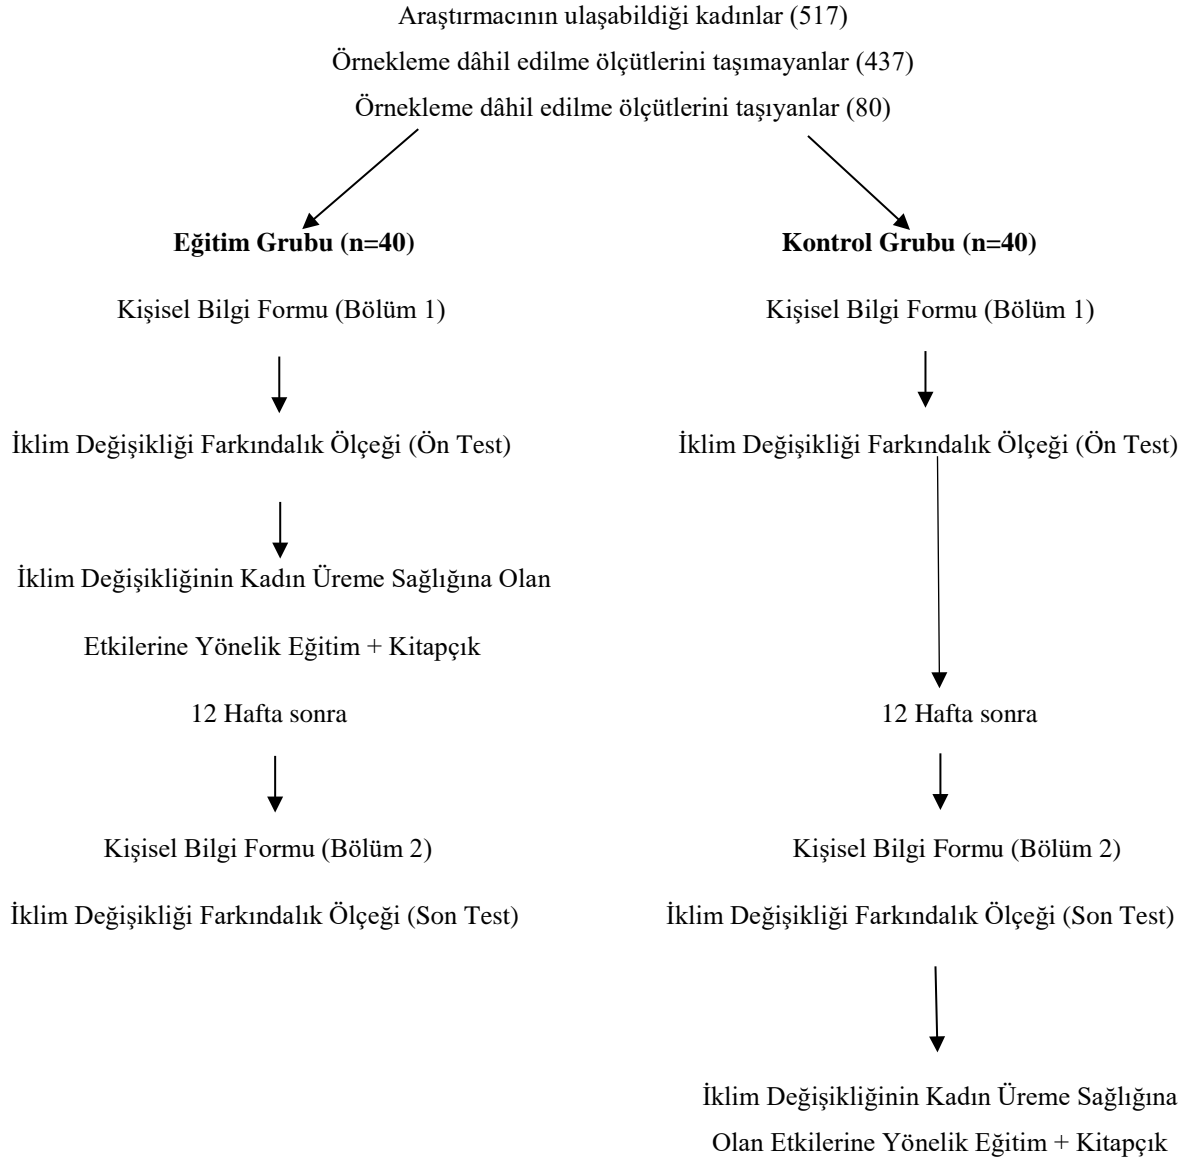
Araştırmacının ulaşabildiği kadınlar (517)

Örnekleme dâhil edilme ölçütlerini taşımayanlar (437)

Örnekleme dâhil edilme ölçütlerini taşıyanlar (80)

**Eğitim Grubu (n=40)**

Kişisel Bilgi Formu (Bölüm 1)

İklim Değişikliği Farkındalık Ölçeği (Ön Test)

İklim Değişikliğinin Kadın Üreme Sağlığına Olan Etkilerine Yönelik Eğitim + Kitapçık

12 Hafta sonra

Kişisel Bilgi Formu (Bölüm 2)

İklim Değişikliği Farkındalık Ölçeği (Son Test)

**Kontrol Grubu (n=40)**

Kişisel Bilgi Formu (Bölüm 1)

İklim Değişikliği Farkındalık Ölçeği (Ön Test)

12 Hafta sonra

Kişisel Bilgi Formu (Bölüm 2)

İklim Değişikliği Farkındalık Ölçeği (Son Test)

İklim Değişikliğinin Kadın Üreme Sağlığına Olan Etkilerine Yönelik Eğitim + Kitapçık